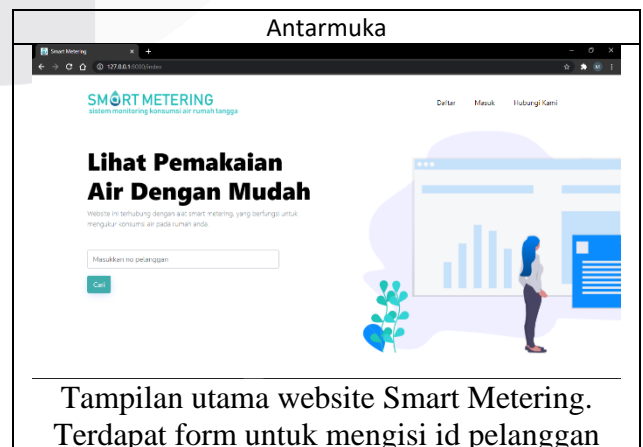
Antarmuka

Smart Metering

127.0.0.1:8080/index

SMARTMETERING
sistem monitoring konsumsi air rumah tangga

Daftar Masuk Hubungi Kami

Lihat Pemakaian Air Dengan Mudah

Website ini terhubung dengan alat smart metering, yang berfungsi untuk mengukur konsumsi air pada rumah anda.

Masukkan no pelanggan

Cari

Tampilan utama website Smart Metering. Terdapat form untuk mengisi id pelanggan